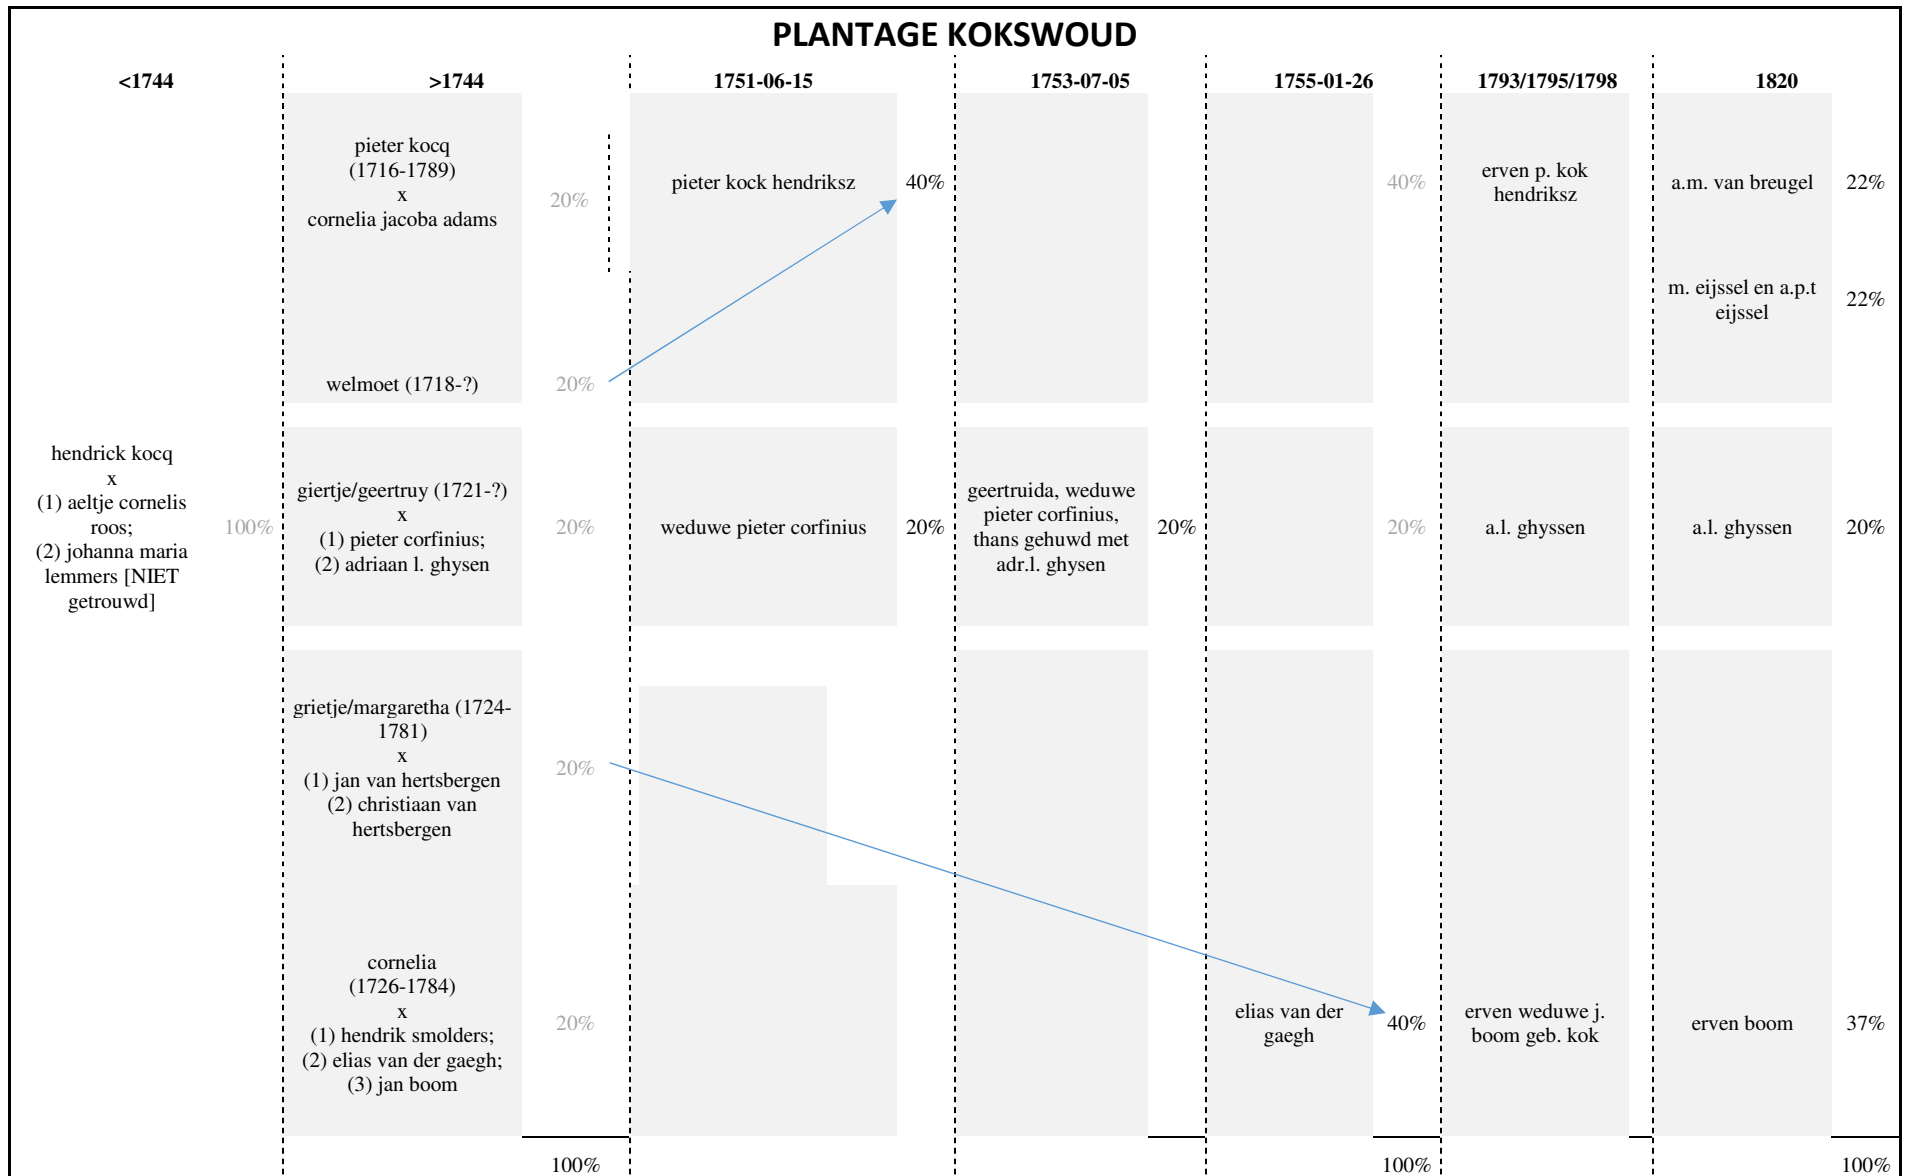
PLANTAGE KOKSWOUD

| <1744 | | >1744 | | 1751-06-15 | | 1753-07-05 | | 1755-01-26 | | 1793/1795/1798 | 1820 | |
|---|---|---|---|---|---|---|---|---|---|---|---|---|
| | | pieter kocq (1716-1789) x cornelia jacoba adams | 20% | pieter kock hendriksz | 40% | | | | 40% | erven p. kok hendriksz | a.m. van breugel | 22% |
| | | | | | | | | | | | m. eijssel en a.p.t eijssel | 22% |
| | | welmoet (1718-?) | 20% | | | | | | | | | |
| hendrick kocq x (1) aeltje cornelis roos; (2) johanna maria lemmers [NIET getrouwd] | 100% | giertje/geertruy (1721-?) x (1) pieter corfinius; (2) adriaan l. ghysen | 20% | weduwe pieter corfinius | 20% | geertruida, weduwe pieter corfinius, thans gehuwd met adr.l. ghysen | 20% | | 20% | a.l. ghyssen | a.l. ghyssen | 20% |
| | | grietje/margaretha (1724-1781) x (1) jan van hertsbergen (2) christiaan van hertsbergen | 20% | | | | | | | | | |
| | | cornelia (1726-1784) x (1) hendrik smolders; (2) elias van der gaegh; (3) jan boom | 20% | | | | | elias van der gaegh | 40% | erven weduwe j. boom geb. kok | erven boom | 37% |
| | | | 100% | | | | | | 100% | | | 100% |